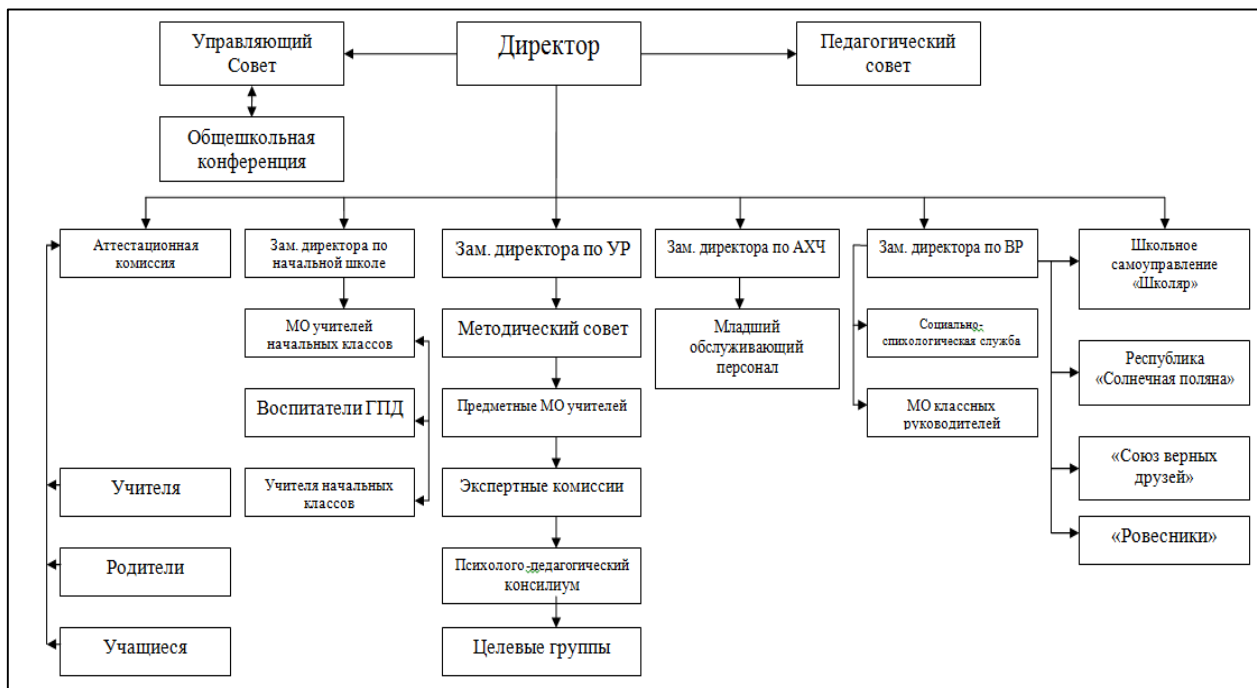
Управляющий Совет

Директор

Педагогический совет

Общешкольная конференция

Аттестационная комиссия

Зам. директора по начальной школе

Зам. директора по УР

Зам. директора по АХЧ

Зам. директора по ВР

Школьное самоуправление «Школяр»

МО учителей начальных классов

Методический совет

Младший обслуживающий персонал

Социально-спихологическая служба

Республика «Солнечная поляна»

Воспитатели ГПД

Предметные МО учителей

МО классных руководителей

«Союз верных друзей»

Учителя

Учителя начальных классов

Экспертные комиссии

«Ровесники»

Родители

Психолого-педагогический консилиум

Учащиеся

Целевые группы